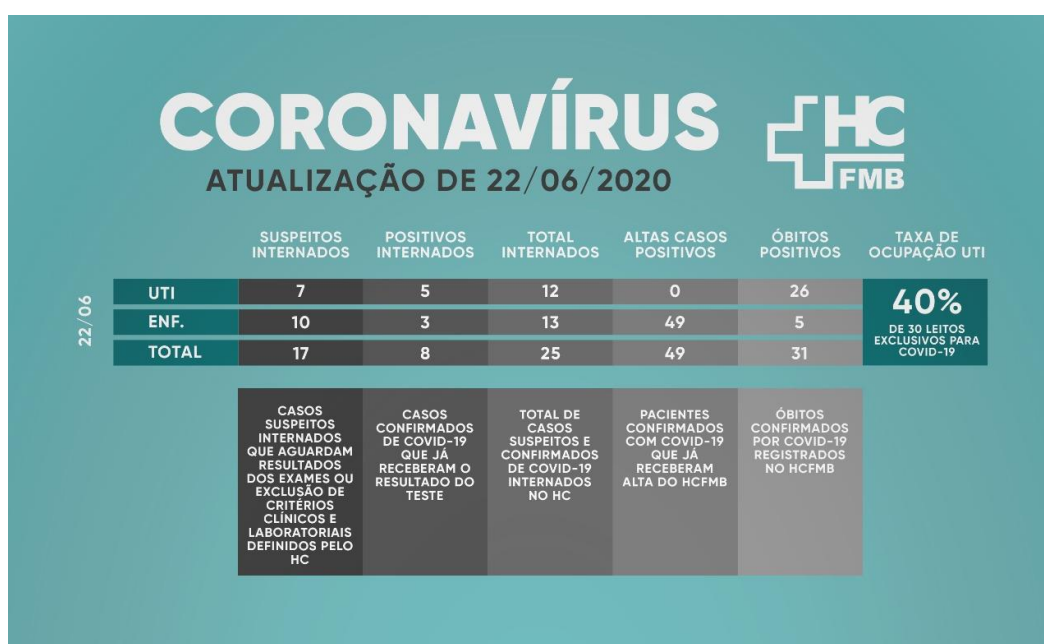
CORONAVÍRUS

ATUALIZAÇÃO DE 22/06/2020

HC FMB

| 22/06 | SUSPEITOS INTERNADOS | POSITIVOS INTERNADOS | TOTAL INTERNADOS | ALTAS CASOS POSITIVOS | ÓBITOS POSITIVOS | TAXA DE OCUPAÇÃO UTI |
|---|---|---|---|---|---|---|
| UTI | 7 | 5 | 12 | 0 | 26 | 40% DE 30 LEITOS EXCLUSIVOS PARA COVID-19 |
| ENF. | 10 | 3 | 13 | 49 | 5 | |
| TOTAL | 17 | 8 | 25 | 49 | 31 | |

CASOS SUSPEITOS INTERNADOS QUE AGUARDAM RESULTADOS DOS EXAMES OU EXCLUSÃO DE CRITÉRIOS CLÍNICOS E LABORATORIAIS DEFINIDOS PELO HC

CASOS CONFIRMADOS DE COVID-19 QUE JÁ RECEBERAM O RESULTADO DO TESTE

TOTAL DE CASOS SUSPEITOS E CONFIRMADOS DE COVID-19 INTERNADOS NO HC

PACIENTES CONFIRMADOS COM COVID-19 QUE JÁ RECEBERAM ALTA DO HCFMB

ÓBITOS CONFIRMADOS POR COVID-19 REGISTRADOS NO HCFMB